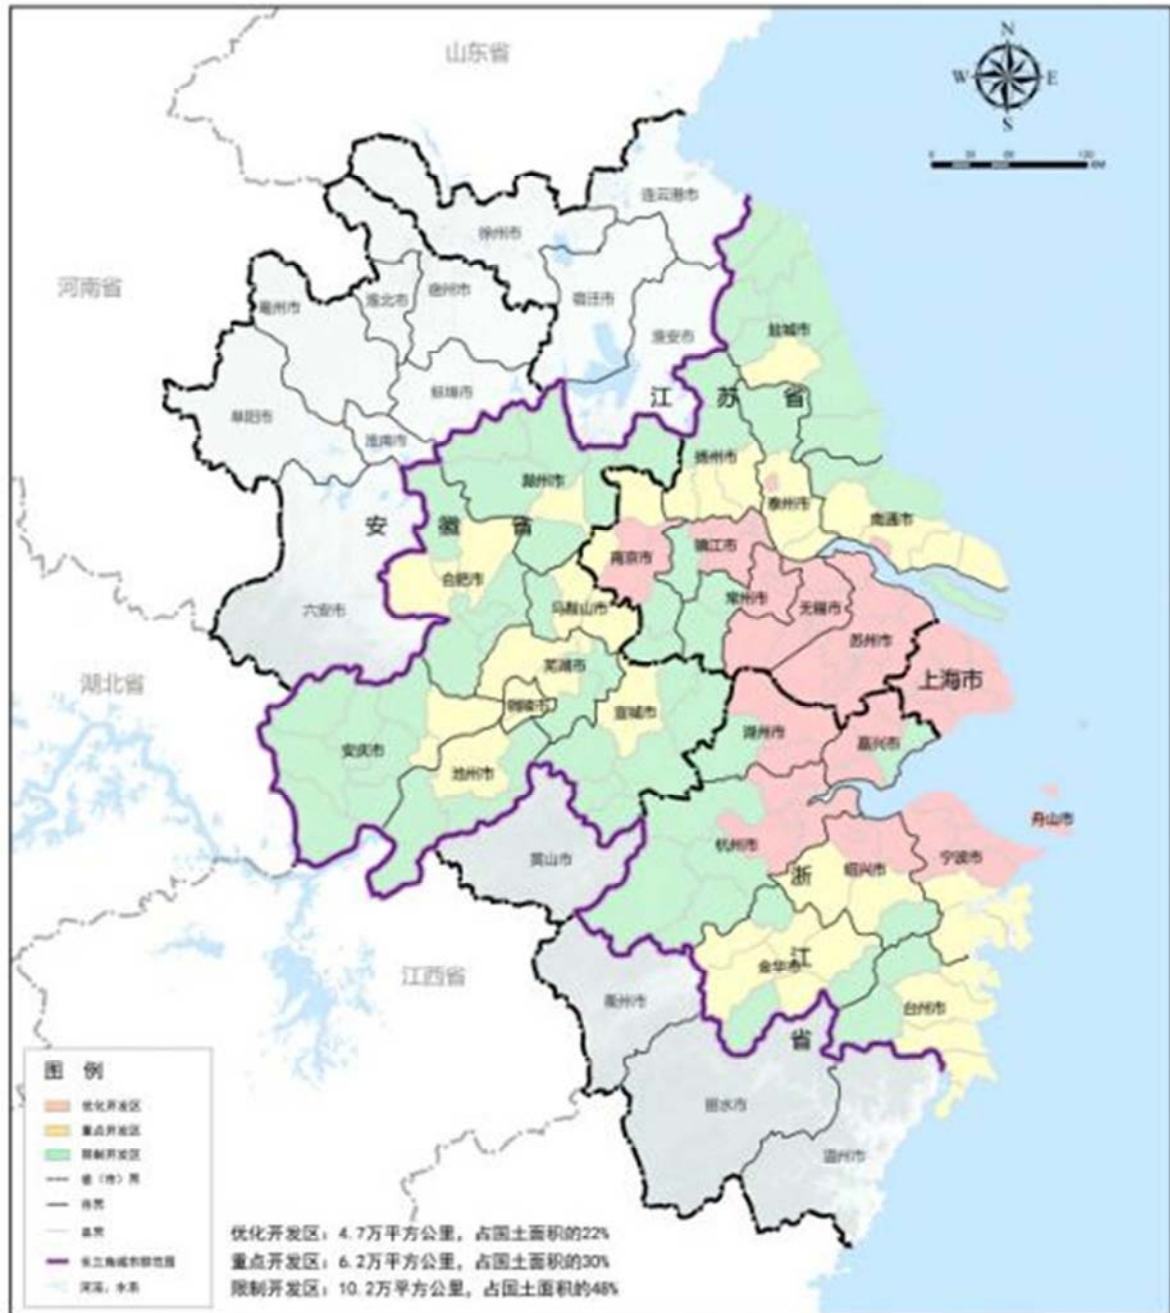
山东省

N
W E
S

河南省

连云港市
徐州市
宿迁市
淮北市
亳州市
宿州市
淮安市
盐城市
蚌埠市
阜阳市
淮南市
江 苏 省
扬州市
滁州市
泰州市
南通市
安 徽 省
南京市
镇江市
合肥市
六安市
马鞍山市
常州市
无锡市
苏州市
上海市
芜湖市
湖北省
铜陵市
宣城市
湖州市
安庆市
嘉兴市
池州市
舟山市
杭州市
黄山市
宁波市
浙
绍兴市
江西省
江
金华市
衢州市
台州市
省
丽水市
温州市

图 例
优化开发区
重点开发区
限制开发区
省（市）界
市界
县界
长三角城市群范围
河流、水系

优化开发区：4.7万平方公里，占国土面积的22%
重点开发区：6.2万平方公里，占国土面积的30%
限制开发区：10.2万平方公里，占国土面积的48%